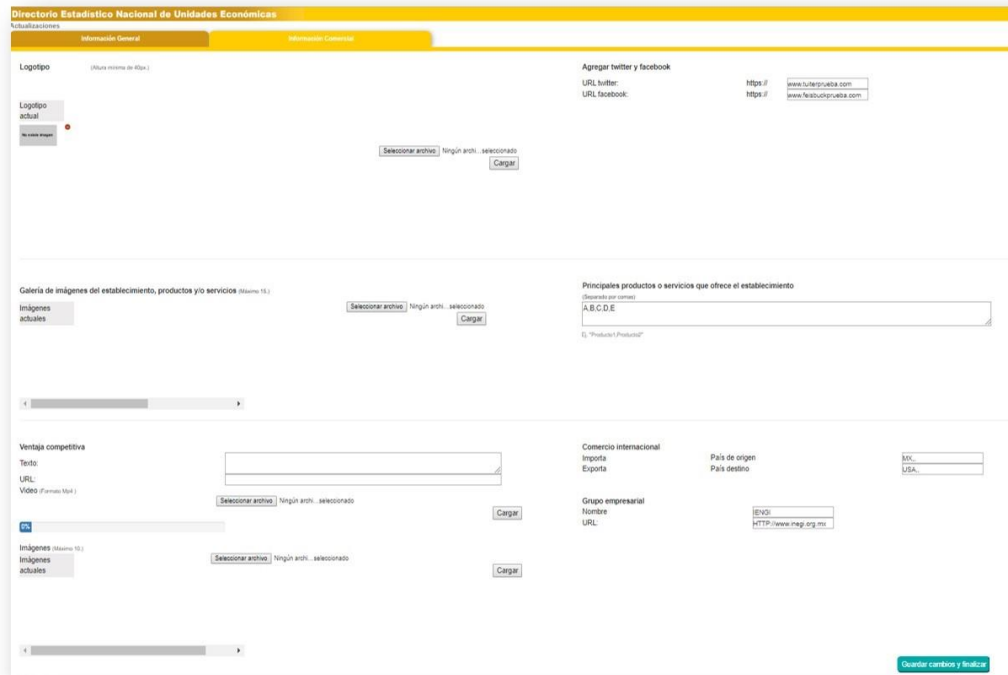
Directorio Estadístico Nacional de Unidades Económicas
Actualizaciones

Información General
Información Comercial

Logotipo (Altura mínima de 40px.)

Logotipo actual

No existe imagen

Seleccionar archivo Ningún archi...seleccionado
Cargar

Agregar twitter y facebook
URL twitter: https:// www.tuiterprueba.com
URL facebook: https:// www.feisbuckprueba.com

Galería de imágenes del establecimiento, productos y/o servicios (Máximo 15.)

Imágenes actuales

Seleccionar archivo Ningún archi...seleccionado
Cargar

Principales productos o servicios que ofrece el establecimiento
(Separado por comas)
A,B,C,D,E

Ej. "Producto1,Producto2"

Ventaja competitiva
Texto:
URL:
Video (Formato Mp4.)
Seleccionar archivo Ningún archi...seleccionado
Cargar
0%

Imágenes (Máximo 10.)
Imágenes actuales
Seleccionar archivo Ningún archi...seleccionado
Cargar

Comercio internacional
Importa País de origen MX,.
Exporta País destino USA,.

Grupo empresarial
Nombre IENGI
URL: HTTP://www.inegi.org.mx

Guardar cambios y finalizar